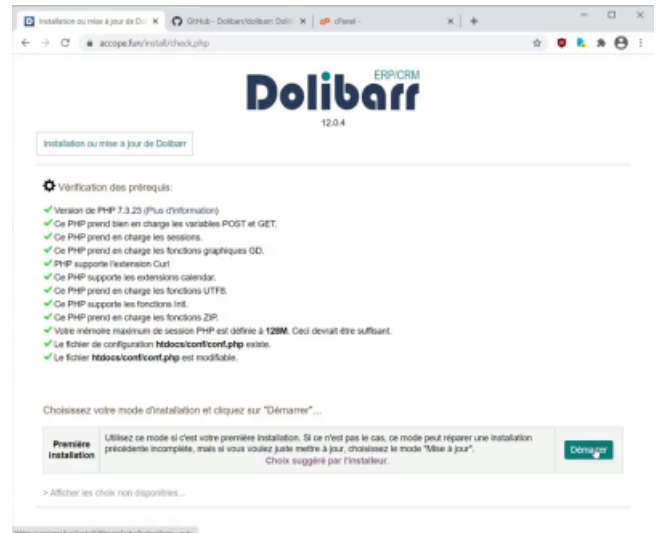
Installation ou mise à jour de Do ×
GitHub - Dolibarr/dolibarr: Dolib ×
cPanel - ×
+

accope.fun/install/check.php

ERP/CRM
Dolibarr
12.0.4

Installation ou mise à jour de Dolibarr

Vérification des prérequis:

Version de PHP 7.3.23 (Plus d'information)
Ce PHP prend bien en charge les variables POST et GET.
Ce PHP prend en charge les sessions.
Ce PHP prend en charge les fonctions graphiques GD.
PHP supporte l'extension Curl
Ce PHP supporte les extensions calendar.
Ce PHP prend en charge les fonctions UTF8.
Ce PHP supporte les fonctions Intl.
Ce PHP prend en charge les fonctions ZIP.
Votre mémoire maximum de session PHP est définie à 128M. Ceci devrait être suffisant.
Le fichier de configuration htdocs/conf/conf.php existe.
Le fichier htdocs/conf/conf.php est modifiable.

Choisissez votre mode d'installation et cliquez sur "Démarrer"...

| Première installation | Utilisez ce mode si c'est votre première installation. Si ce n'est pas le cas, ce mode peut réparer une installation précédente incomplète, mais si vous voulez juste mettre à jour, choisissez le mode "Mise à jour". Choix suggéré par l'installeur. | Démarrer |
|---|---|---|

> Afficher les choix non disponibles...

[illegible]